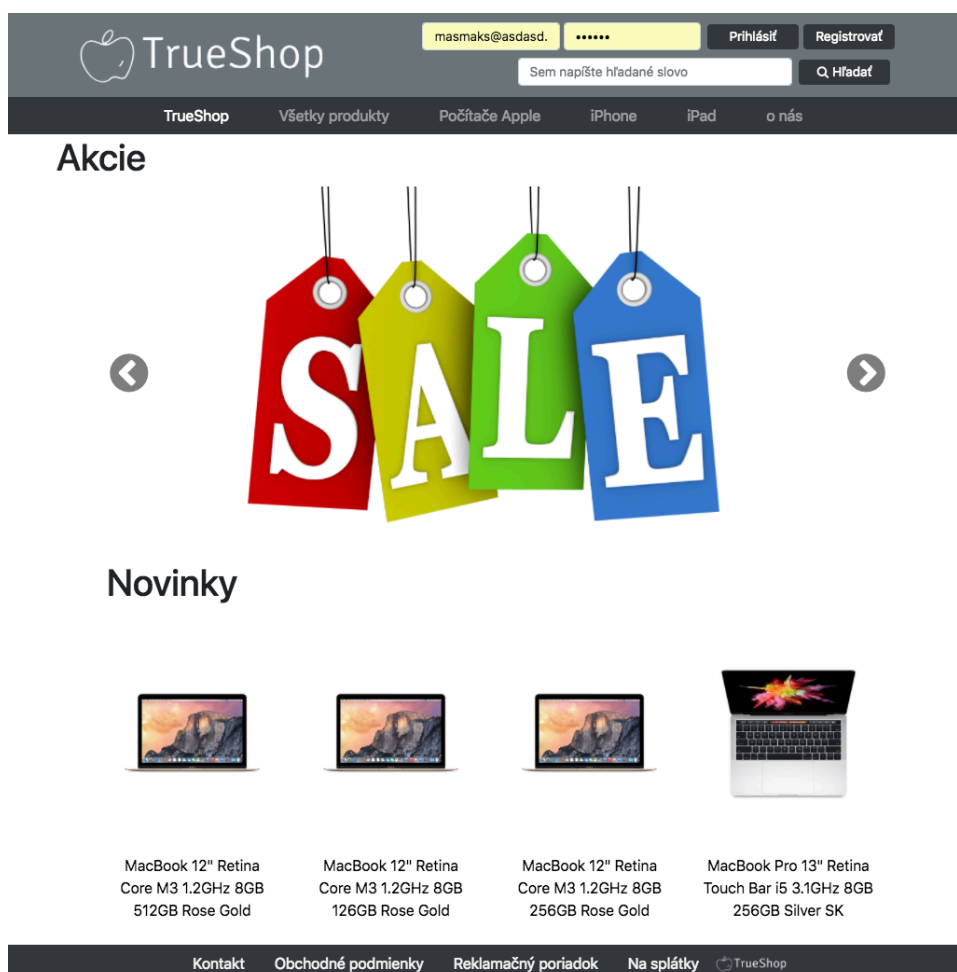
TrueShop

masmaks@asdasd.

••••••

Prihlásiť

Registrovať

Sem napíšte hľadané slovo

Hľadať

TrueShop Všetky produkty Počítače Apple iPhone iPad o nás

Akcie

SALE

Novinky

MacBook 12" Retina Core M3 1.2GHz 8GB 512GB Rose Gold

MacBook 12" Retina Core M3 1.2GHz 8GB 126GB Rose Gold

MacBook 12" Retina Core M3 1.2GHz 8GB 256GB Rose Gold

MacBook Pro 13" Retina Touch Bar i5 3.1GHz 8GB 256GB Silver SK

Kontakt Obchodné podmienky Reklamačný poriadok Na splátky TrueShop